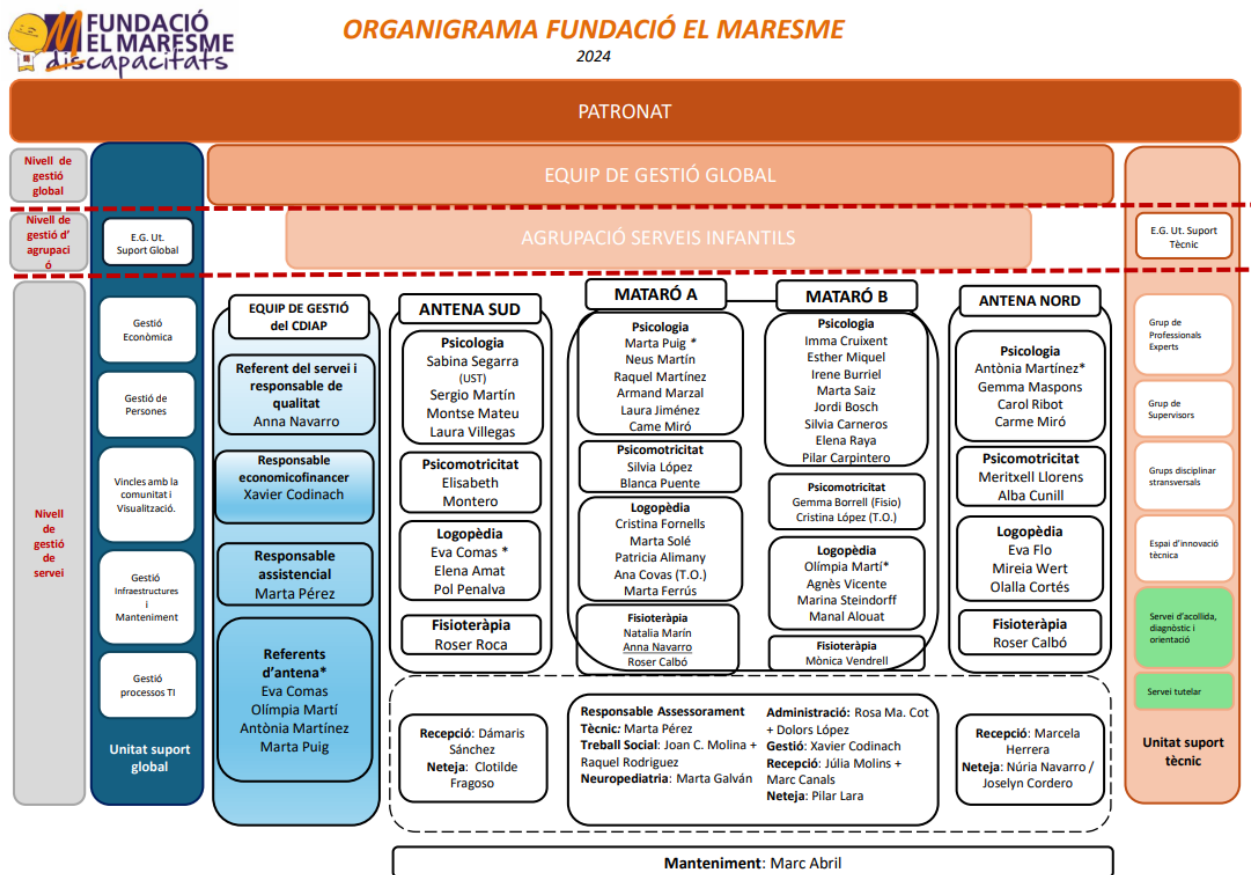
FUNDACIÓ EL MARESME discapacitats

ORGANIGRAMA FUNDACIÓ EL MARESME
2024

PATRONAT

Nivell de gestió global

EQUIP DE GESTIÓ GLOBAL

Nivell de gestió d' agrupació

E.G. Ut. Suport Global

AGRUPACIÓ SERVEIS INFANTILS

E.G. Ut. Suport Tècnic

Nivell de gestió de servei

Gestió Econòmica

Gestió de Persones

Vincles amb la comunitat i Visualització.

Gestió Infraestructures i Manteniment

Gestió processos TI

Unitat suport global

EQUIP DE GESTIÓ del CDIAP

Referent del servei i responsable de qualitat
Anna Navarro

Responsable economicofinancer
Xavier Codinach

Responsable assistencial
Marta Pérez

Referents d'antena*
Eva Comas
Olímpia Martí
Antònia Martínez
Marta Puig

ANTENA SUD

Psicologia
Sabina Segarra (UST)
Sergio Martín
Montse Mateu
Laura Villegas

Psicomotricitat
Elisabeth Montero

Logopèdia
Eva Comas *
Elena Amat
Pol Penalva

Fisioteràpia
Roser Roca

MATARÓ A

Psicologia
Marta Puig *
Neus Martín
Raquel Martínez
Armand Marzal
Laura Jiménez
Came Miró

Psicomotricitat
Silvia López
Blanca Puente

Logopèdia
Cristina Fornells
Marta Solé
Patricia Alimany
Ana Covas (T.O.)
Marta Ferrús

Fisioteràpia
Natalia Marín
Anna Navarro
Roser Calbó

MATARÓ B

Psicologia
Imma Cruixent
Esther Miquel
Irene Burriel
Marta Saiz
Jordi Bosch
Silvia Carneros
Elena Raya
Pilar Carpintero

Psicomotricitat
Gemma Borrell (Fisio)
Cristina López (T.O.)

Logopèdia
Olímpia Martí*
Agnès Vicente
Marina Steindorff
Manal Alouat

Fisioteràpia
Mònica Vendrell

ANTENA NORD

Psicologia
Antònia Martínez*
Gemma Maspons
Carol Ribot
Carme Miró

Psicomotricitat
Meritxell Llorens
Alba Cunill

Logopèdia
Eva Flo
Mireia Wert
Olalla Cortés

Fisioteràpia
Roser Calbó

Grup de Professionals Experts

Grup de Supervisors

Grups disciplinar stransversals

Espai d'innovació tècnica

Servei d'acollida, diagnòstic i orientació

Servei tutelar

Unitat suport tècnic

Recepció: Dàmaris Sánchez
Neteja: Clotilde Fragoso

Responsable Assessorament Tècnic: Marta Pérez
Treball Social: Joan C. Molina + Raquel Rodriguez
Neuropediatria: Marta Galván

Administració: Rosa Ma. Cot + Dolors López
Gestió: Xavier Codinach
Recepció: Júlia Molins + Marc Canals
Neteja: Pilar Lara

Recepció: Marcela Herrera
Neteja: Núria Navarro / Joselyn Cordero

Manteniment: Marc Abril